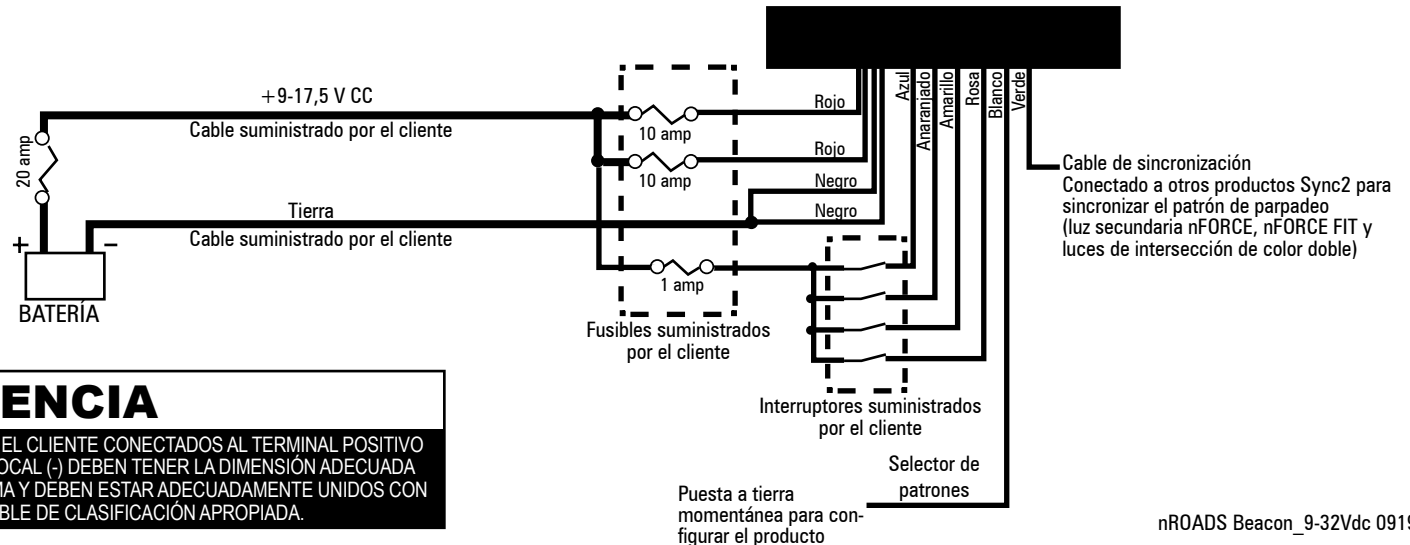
+9-17,5 V CC
Cable suministrado por el cliente

20 amp

Tierra
Cable suministrado por el cliente

+ −
BATERÍA

10 amp
10 amp
1 amp

Fusibles suministrados por el cliente

Rojo
Rojo
Negro
Negro

Azul
Anaranjado
Amarillo
Rosa
Blanco
Verde

Cable de sincronización
Conectado a otros productos Sync2 para sincronizar el patrón de parpadeo (luz secundaria nFORCE, nFORCE FIT y luces de intersección de color doble)

Interruptores suministrados por el cliente

Selector de patrones

Puesta a tierra momentánea para configurar el producto

ENCIA
EL CLIENTE CONECTADOS AL TERMINAL POSITIVO OCAL (-) DEBEN TENER LA DIMENSIÓN ADECUADA MA Y DEBEN ESTAR ADECUADAMENTE UNIDOS CON BLE DE CLASIFICACIÓN APROPIADA.

nROADS Beacon_9-32Vdc 091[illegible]